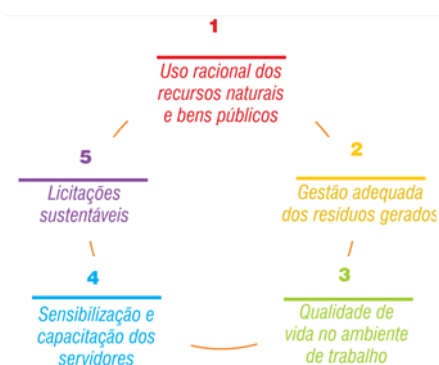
1
Uso racional dos recursos naturais e bens públicos

2
Gestão adequada dos resíduos gerados

3
Qualidade de vida no ambiente de trabalho

4
Sensibilização e capacitação dos servidores

5
Licitações sustentáveis